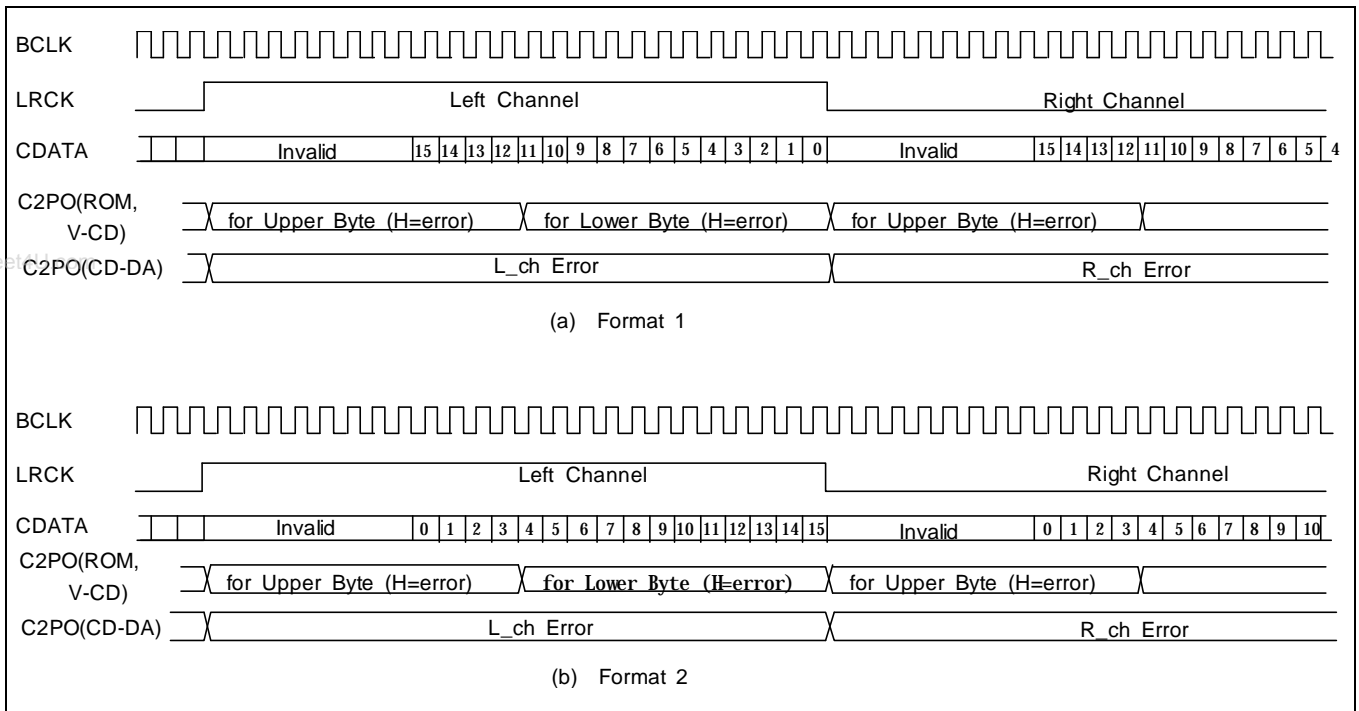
BCLK

LRCK

Left Channel

Right Channel

CDATA

Invalid

15 14 13 12 11 10 9 8 7 6 5 4 3 2 1 0

Invalid

15 14 13 12 11 10 9 8 7 6 5 4

C2PO(ROM, V-CD)

for Upper Byte (H=error)

for Lower Byte (H=error)

for Upper Byte (H=error)

C2PO(CD-DA)

L_ch Error

R_ch Error

(a) Format 1

BCLK

LRCK

Left Channel

Right Channel

CDATA

Invalid

0 1 2 3 4 5 6 7 8 9 10 11 12 13 14 15

Invalid

0 1 2 3 4 5 6 7 8 9 10

C2PO(ROM, V-CD)

for Upper Byte (H=error)

for Lower Byte (H=error)

for Upper Byte (H=error)

C2PO(CD-DA)

L_ch Error

R_ch Error

(b) Format 2